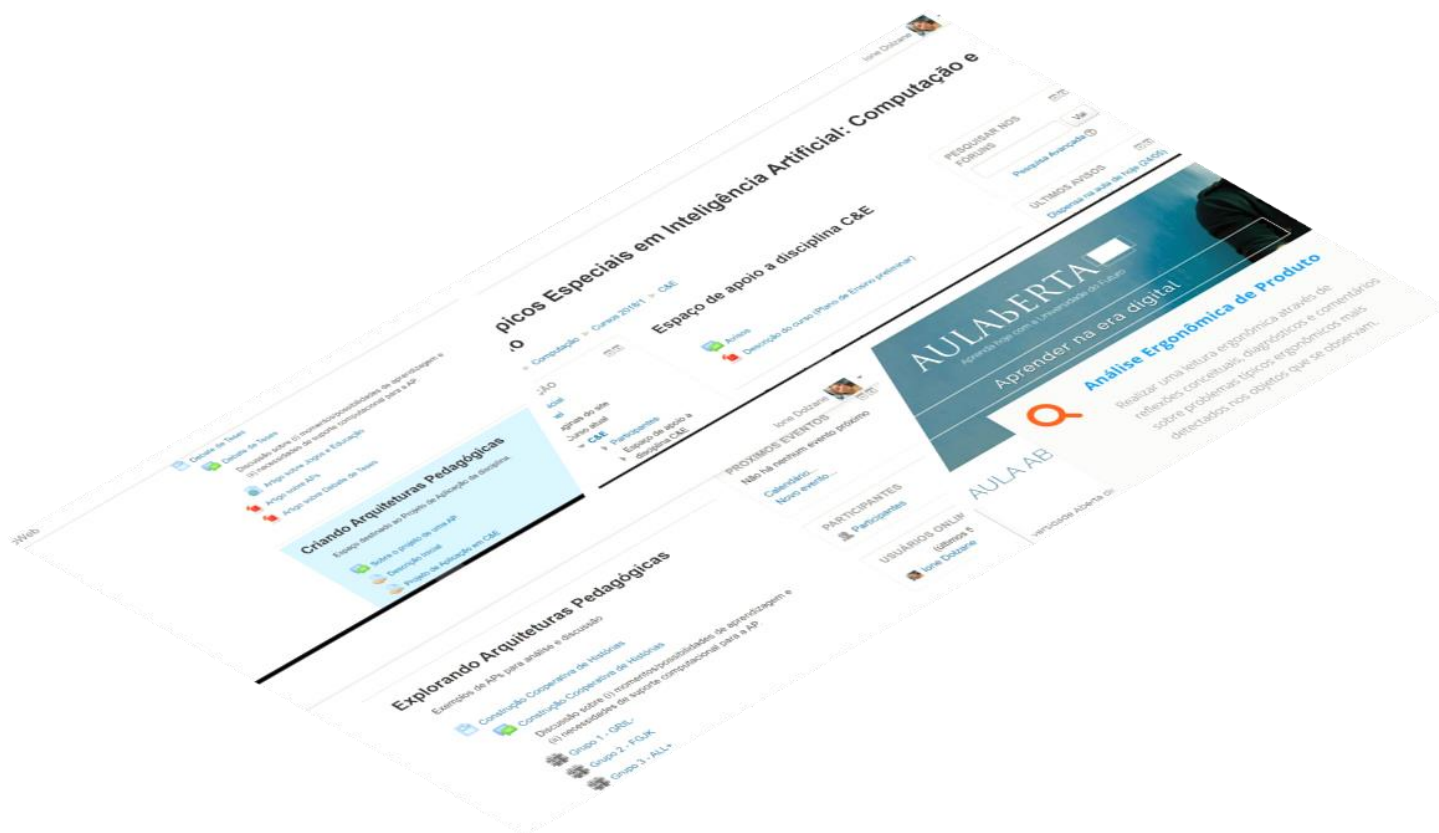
Ione Dolzane

picos Especiais em Inteligência Artificial: Computação e
o

Computação > Cursos 2018/1 > C&E

PESQUISAR NOS FÓRUNS
Vai
Pesquisa Avançada

ÚLTIMOS AVISOS
Dispensa na aula de hoje (24/05)

Espaço de apoio a disciplina C&E

Avisos
Descrição do curso (Plano de Ensino preliminar)

ÃO
gina do site
Curso atual
C&E
Participantes
Espaço de apoio a disciplina C&E

AULAbERTA
Aprenda hoje com a Universidade do Futuro
Aprender na era digital

Análise Ergonômica de Produto
Realizar uma leitura ergonômica através de reflexões conceituais, diagnósticos e comentários sobre problemas típicos ergonômicos mais detectados nos objetos que se observam.

AULA AB
versidade Aberta do

Ione Dolzane
PRÓXIMOS EVENTOS
Não há nenhum evento próximo
Calendário...
Novo evento...

PARTICIPANTES
Participantes

USUÁRIOS ONLIN
(últimos 5
Ione Dolzane

Debate de Textos
Debate de Textos
Discussão sobre (i) momentos/possibilidades de aprendizagem e (ii) necessidades de suporte computacional para a AP
Artigo sobre Jogos e Educação
Artigo sobre APs
Artigo sobre Debate de Textos

Criando Arquiteturas Pedagógicas
Espaço destinado ao Projeto de Aplicação da disciplina.
Sobre o projeto de uma AP
Descrição Inicial
Projeto de Aplicação em C&E

Web

Explorando Arquiteturas Pedagógicas
Exemplos de APs para análise e discussão
Construção Cooperativa de Histórias
Construção Cooperativa de Histórias
Discussão sobre (i) momentos/possibilidades de aprendizagem e (ii) necessidades de suporte computacional para a AP
Grupo 1 - GRL
Grupo 2 - FGJK
Grupo 3 - ALL+